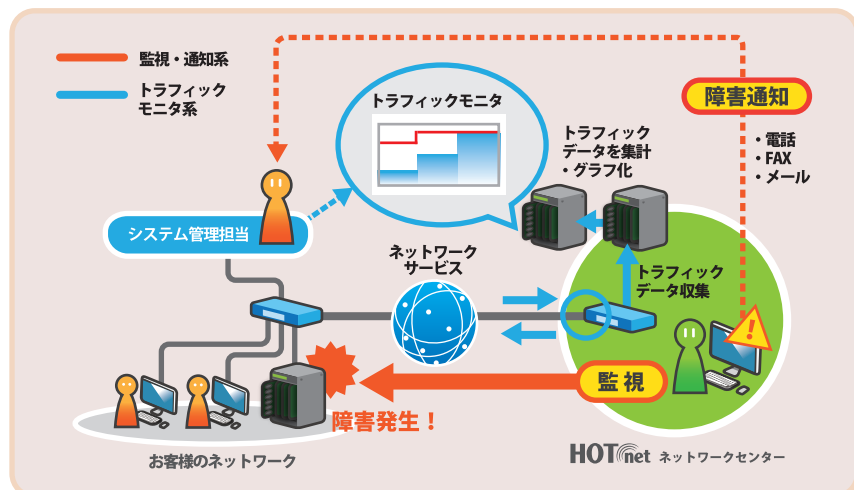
監視・通知系

トラフィック
モニタ系

トラフィックモニタ

障害通知

・電話
・FAX
・メール

トラフィック
データを集計
・グラフ化

システム管理担当

ネットワーク
サービス

トラフィック
データ収集

監視

障害発生！

お客様のネットワーク

HOTnet ネットワークセンター